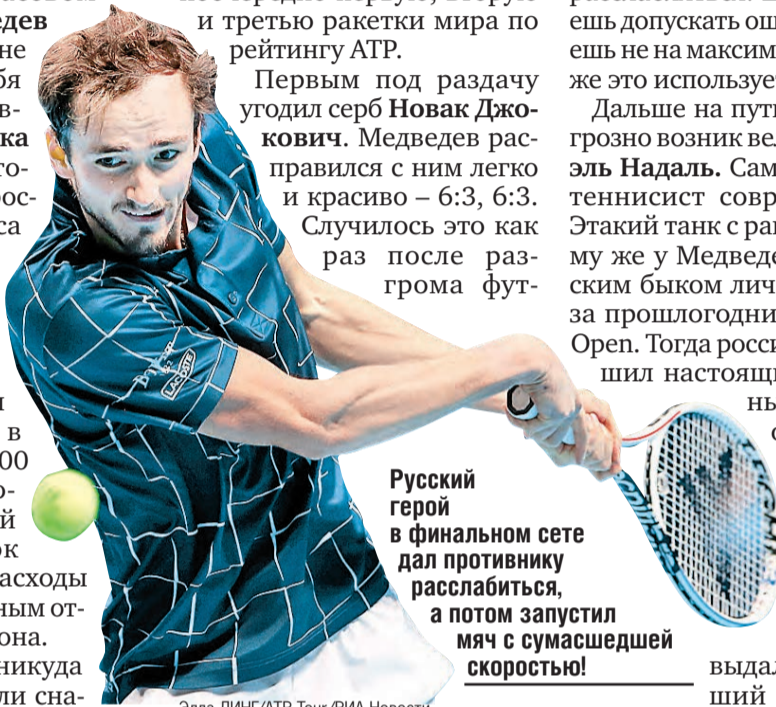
дев
не
бя
в-
ка
то-
осс
са

и третью ракетки мира по рейтингу АТР.

Первым под раздачу угодил серб **Новак Джокович**. Медведев расправился с ним легко и красиво – 6:3, 6:3. Случилось это как раз после разгрома фут-

ешь допускать
ешь не на максим
же это используе

Дальше на пут
грозно возник ве
**эль Надаль.** Сам
теннисист совр
Этакий танк с ра
му же у Медведе
ским быком лич
за прошлогодни
Open. Тогда росси
шил настоящ
нь
с

и
в
00
о-
й
ок
асходы
ным от-
она.
никуда
ли сна-

LACOSTE

Русский герой в финальном сете дал противнику расслабиться, а потом запустил мяч с сумасшедшей скоростью!

выда
ший

Эдде ЛИНГ/ATP Tour/РИА Новости